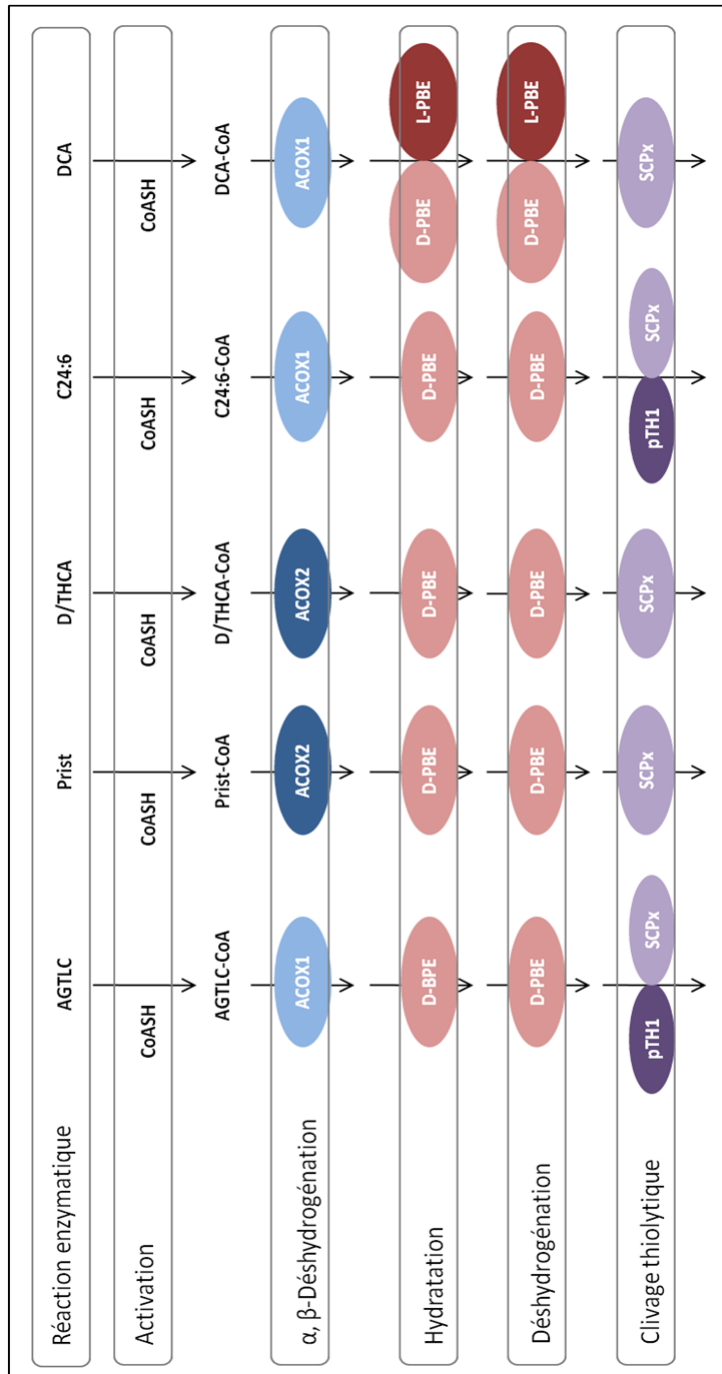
Réaction enzymatique

Activation

α, β-Déshydrogénation

Hydratation

Déshydrogénation

Clivage thiolytique

| | AGTLC | Prist | D/THCA | C24:6 | DCA |
|---|---|---|---|---|---|
| Activation | CoASH | CoASH | CoASH | CoASH | CoASH |
| | AGTLC-CoA | Prist-CoA | D/THCA-CoA | C24:6-CoA | DCA-CoA |
| α, β-Déshydrogénation | ACOX1 | ACOX2 | ACOX2 | ACOX1 | ACOX1 |
| Hydratation | D-BPE | D-PBE | D-PBE | D-PBE | D-PBE, L-PBE |
| Déshydrogénation | D-PBE | D-PBE | D-PBE | D-PBE | D-PBE, L-PBE |
| Clivage thiolytique | pTH1, SCPx | SCPx | SCPx | pTH1, SCPx | SCPx |